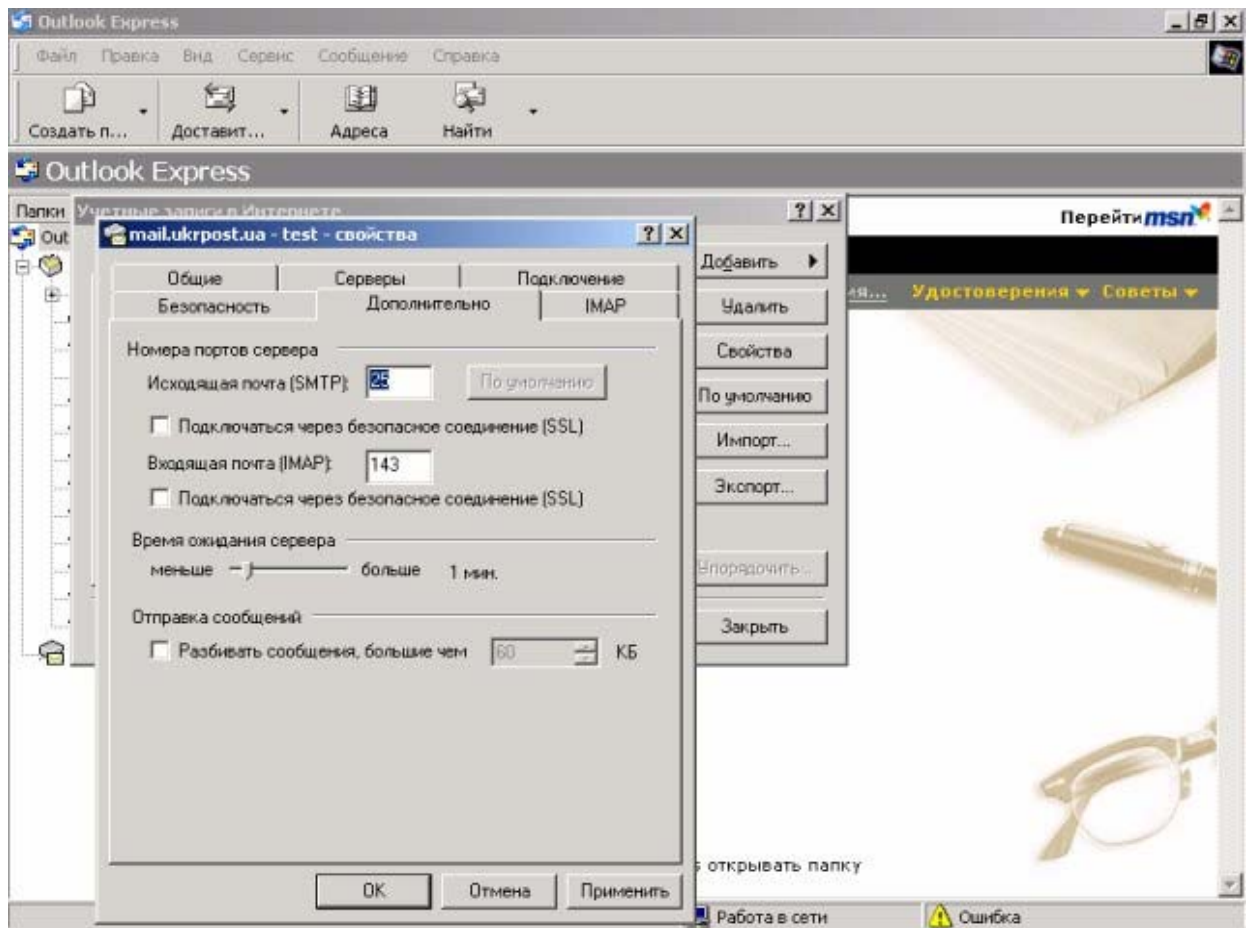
Outlook Express

Файл Правка Вид Сервис Сообщение Справка

Создать п... Доставит... Адреса Найти

Outlook Express

Папки Учетные записи в Интернете

Out

mail.ukrpost.ua - test - свойства

Общие Серверы Подключение
Безопасность Дополнительно IMAP

Номера портов сервера
Исходящая почта (SMTP): 25 По умолчанию
Подключаться через безопасное соединение (SSL)
Входящая почта (IMAP): 143
Подключаться через безопасное соединение (SSL)

Время ожидания сервера
меньше больше 1 мин.

Отправка сообщений
Разбивать сообщения, больше чем 60 КБ

OK Отмена Применить

Добавить
Удалить
Свойства
По умолчанию
Импорт...
Экспорт...
Упорядочить...
Закрыть

Перейти msn

ия... Удостоверения Советы

открывать папку

Работа в сети Ошибка